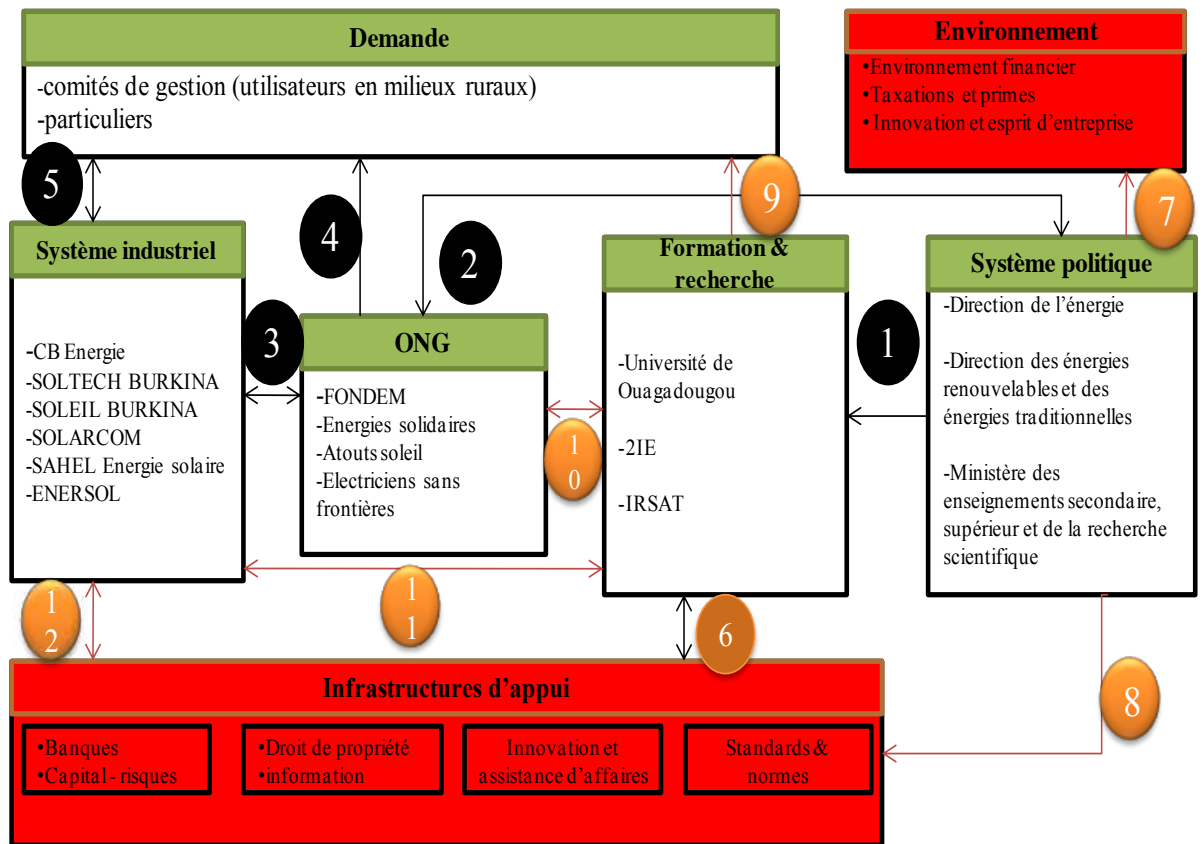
Demande

-comités de gestion (utilisateurs en milieux ruraux)
-particuliers

Environnement

•Environnement financier
•Taxations et primes
•Innovation et esprit d'entreprise

5

4

2

9

7

Système industriel

-CB Energie
-SOLTECH BURKINA
-SOLEIL BURKINA
-SOLARCOM
-SAHEL Energie solaire
-ENERSOL

3

ONG

-FONDEM
-Energies solidaires
-Atouts soleil
-Electriciens sans frontières

1
0

Formation & recherche

-Université de Ouagadougou

-2IE

-IRSAT

1

Système politique

-Direction de l'énergie

-Direction des énergies renouvelables et des énergies traditionnelles

-Ministère des enseignements secondaire, supérieur et de la recherche scientifique

1
2

1
1

6

8

Infrastructures d'appui

•Banques
•Capital - risques

•Droit de propriété
•information

Innovation et assistance d'affaires

Standards & normes